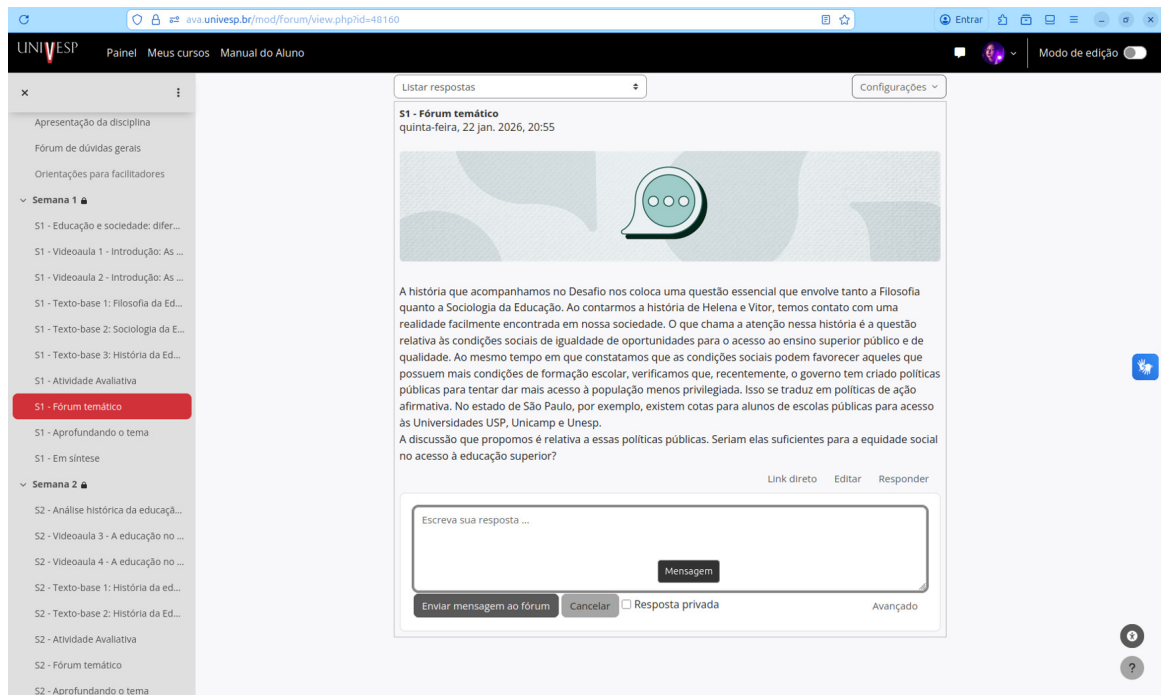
ava.univesp.br/mod/forum/view.php?id=48160

Entrar

UNIVESP Painel Meus cursos Manual do Aluno

Modo de edição

×

Apresentação da disciplina

Fórum de dúvidas gerais

Orientações para facilitadores

Semana 1

S1 - Educação e sociedade: difer...

S1 - Videoaula 1 - Introdução: As ...

S1 - Videoaula 2 - Introdução: As ...

S1 - Texto-base 1: Filosofia da Ed...

S1 - Texto-base 2: Sociologia da E...

S1 - Texto-base 3: História da Ed...

S1 - Atividade Avaliativa

S1 - Fórum temático

S1 - Aprofundando o tema

S1 - Em síntese

Semana 2

S2 - Análise histórica da educaçã...

S2 - Videoaula 3 - A educação no ...

S2 - Videoaula 4 - A educação no ...

S2 - Texto-base 1: História da ed...

S2 - Texto-base 2: História da Ed...

S2 - Atividade Avaliativa

S2 - Fórum temático

S2 - Aprofundando o tema

Listar respostas

Configurações

S1 - Fórum temático
quinta-feira, 22 jan. 2026, 20:55

A história que acompanhamos no Desafio nos coloca uma questão essencial que envolve tanto a Filosofia quanto a Sociologia da Educação. Ao contarmos a história de Helena e Vitor, temos contato com uma realidade facilmente encontrada em nossa sociedade. O que chama a atenção nessa história é a questão relativa às condições sociais de igualdade de oportunidades para o acesso ao ensino superior público e de qualidade. Ao mesmo tempo em que constatamos que as condições sociais podem favorecer aqueles que possuem mais condições de formação escolar, verificamos que, recentemente, o governo tem criado políticas públicas para tentar dar mais acesso à população menos privilegiada. Isso se traduz em políticas de ação afirmativa. No estado de São Paulo, por exemplo, existem cotas para alunos de escolas públicas para acesso às Universidades USP, Unicamp e Unesp.
A discussão que propomos é relativa a essas políticas públicas. Seriam elas suficientes para a equidade social no acesso à educação superior?

Link direto Editar Responder

Escreva sua resposta ...

Mensagem

Enviar mensagem ao fórum Cancelar Resposta privada Avançado